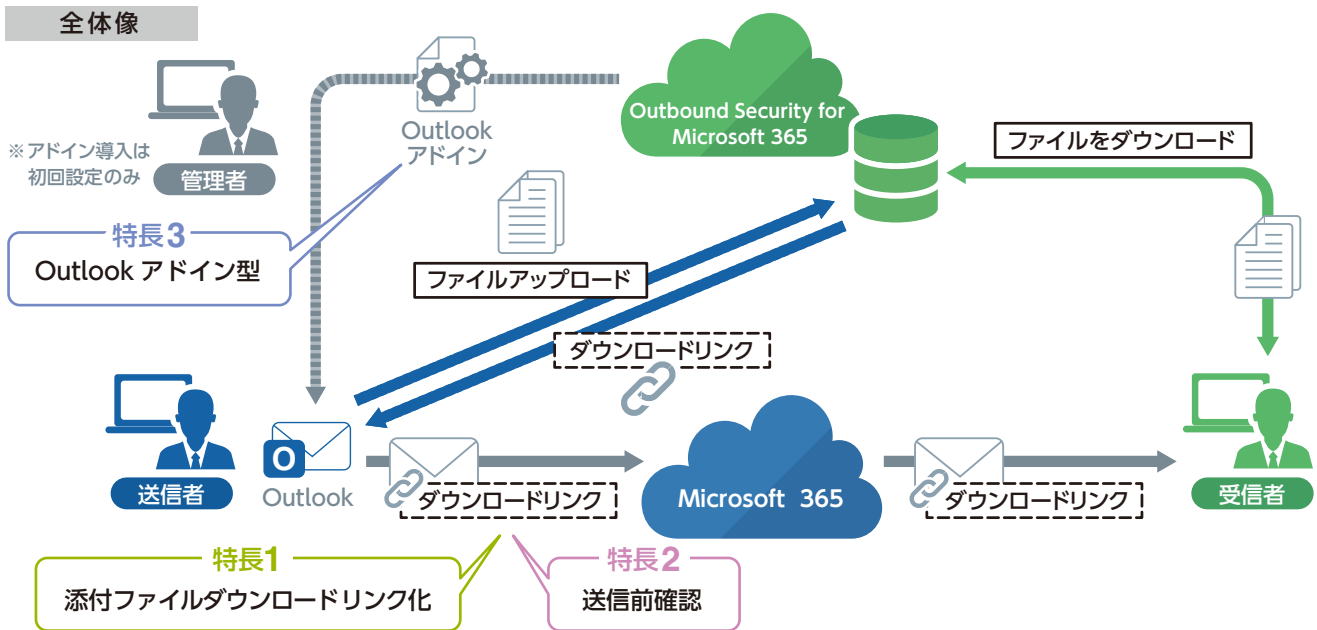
全体像

※アドイン導入は初回設定のみ

管理者

Outlook アドイン

Outbound Security for Microsoft 365

ファイルをダウンロード

特長3
Outlook アドイン型

ファイルアップロード

ダウンロードリンク

送信者

Outlook

ダウンロードリンク

Microsoft 365

ダウンロードリンク

受信者

特長1
添付ファイルダウンロードリンク化

特長2
送信前確認